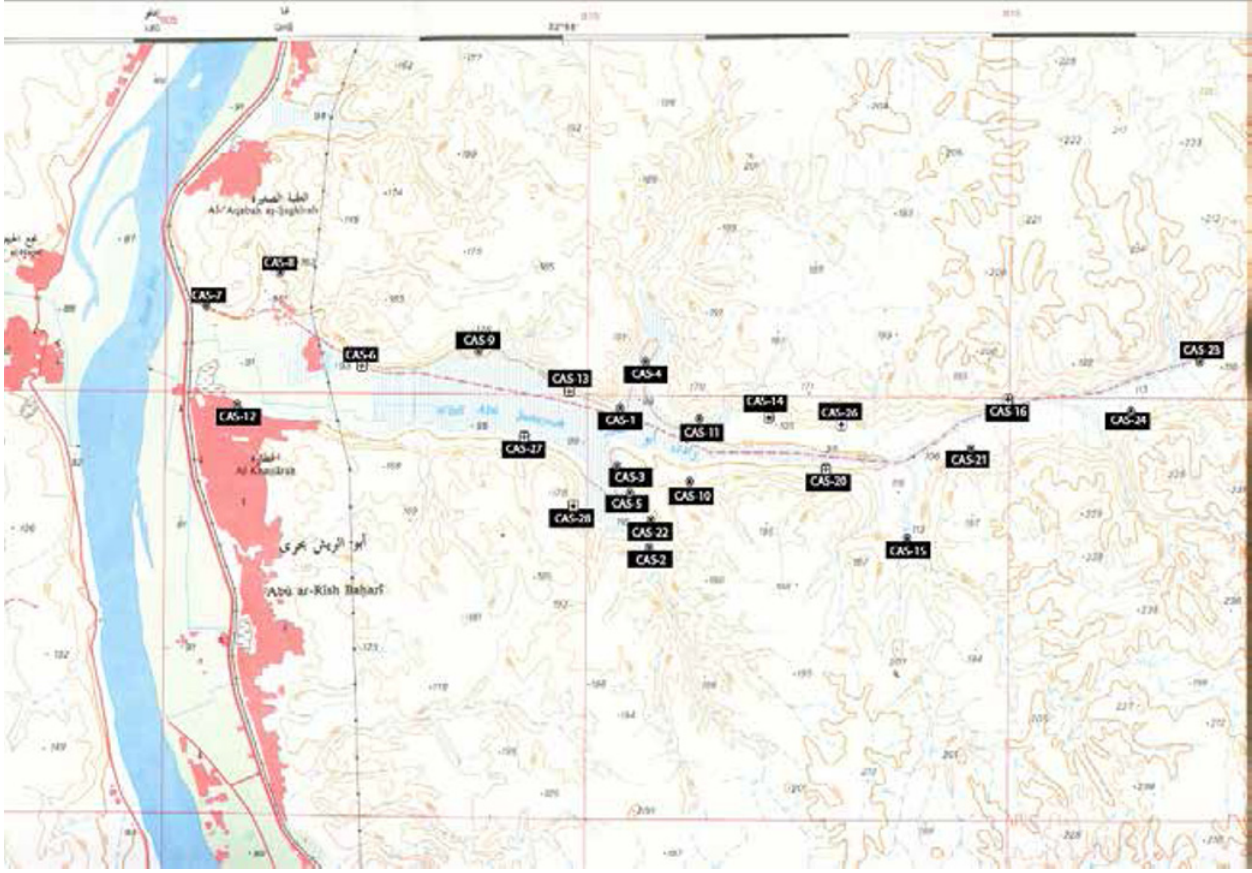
العقبة الصغيرة
Al-'Aqabah aṣ-Ṣaghīrah

CAS-8
CAS-7
CAS-9
CAS-6
CAS-13
CAS-4
CAS-12
CAS-1
CAS-11
CAS-14
CAS-26
CAS 16
CAS-23
CAS-24
CAS-27
CAS-21
CAS-3
CAS-10
CAS-20
CAS-5
CAS-28
CAS-22
CAS-2
CAS-15

Wādī Abū
الخطارة
Al Khaṭṭārah

أبو الريش بحري
'Abū ar-Rīsh Baḥarī